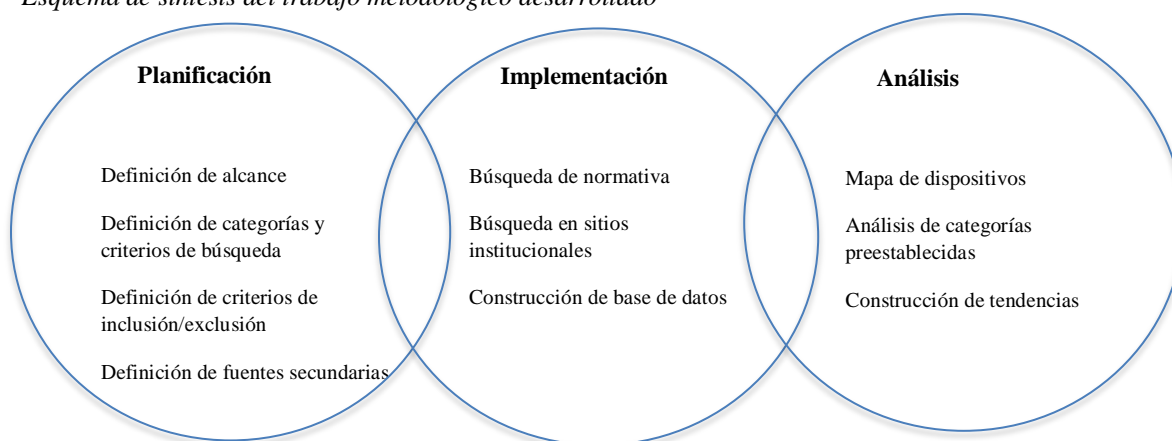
Esquema de síntesis del trabajo metodológico desarrollado

Planificación

Definición de alcance

Definición de categorías y criterios de búsqueda

Definición de criterios de inclusión/exclusión

Definición de fuentes secundarias

Implementación

Búsqueda de normativa

Búsqueda en sitios institucionales

Construcción de base de datos

Análisis

Mapa de dispositivos

Análisis de categorías preestablecidas

Construcción de tendencias